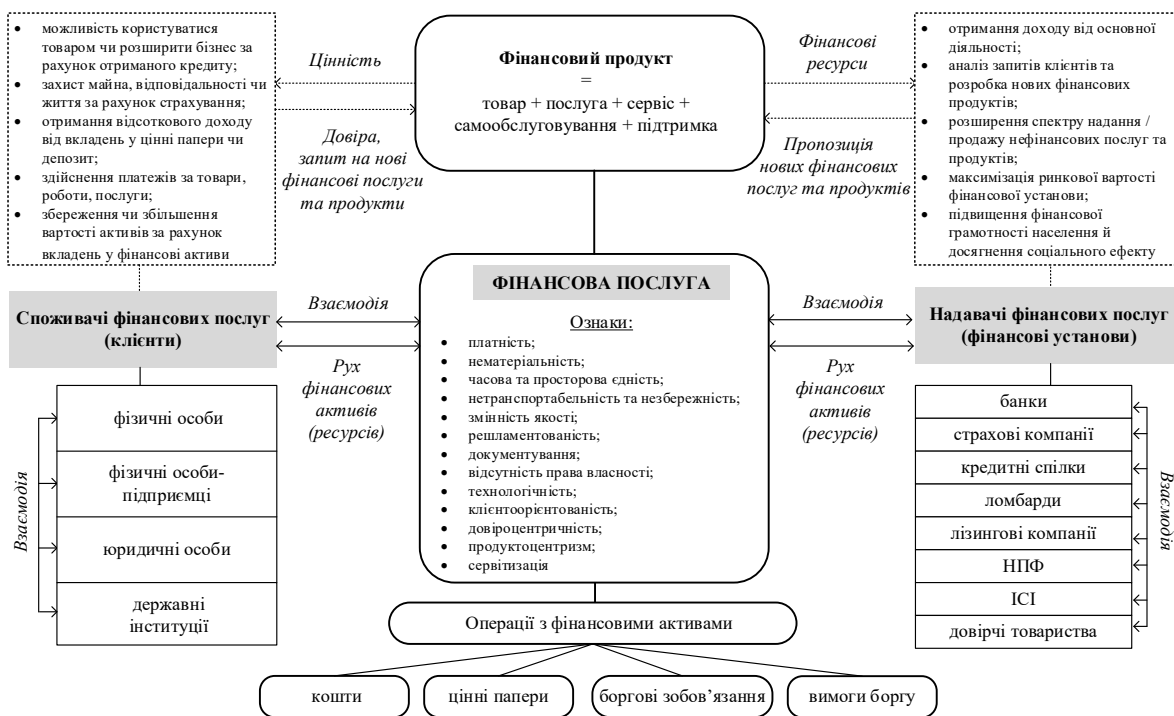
- можливість користуватися товаром чи розширити бізнес за рахунок отриманого кредиту;
- захист майна, відповідальності чи життя за рахунок страхування;
- отримання відсоткового доходу від вкладень у цінні папери чи депозит;
- здійснення платежів за товари, роботи, послуги;
- збереження чи збільшення вартості активів за рахунок вкладень у фінансові активи

Цінність

Довіра, запит на нові фінансові послуги та продукти

Фінансовий продукт
=
товар + послуга + сервіс + самообслуговування + підтримка

Фінансові ресурси

Пропозиція нових фінансових послуг та продуктів

- отримання доходу від основної діяльності;
- аналіз запитів клієнтів та розробка нових фінансових продуктів;
- розширення спектру надання / продажу нефінансових послуг та продуктів;
- максимізація ринкової вартості фінансової установи;
- підвищення фінансової грамотності населення й досягнення соціального ефекту

Споживачі фінансових послуг (клієнти)

Взаємодія

Рух фінансових активів (ресурсів)

ФІНАНСОВА ПОСЛУГА

Ознаки:
- платність;
- нематеріальність;
- часова та просторова єдність;
- нетранспортабельність та незбережність;
- змінність якості;
- решламентованість;
- документування;
- відсутність права власності;
- технологічність;
- клієнтоорієнтованість;
- довіроцентричність;
- продуктоцентризм;
- сервітизація

Взаємодія

Рух фінансових активів (ресурсів)

Надавачі фінансових послуг (фінансові установи)

Взаємодія

фізичні особи

фізичні особи-підприємці

юридичні особи

державні інституції

банки

страхові компанії

кредитні спілки

ломбарди

лізингові компанії

НПФ

ІСІ

довірчі товариства

Взаємодія

Операції з фінансовими активами

кошти

цінні папери

боргові зобов'язання

вимоги боргу